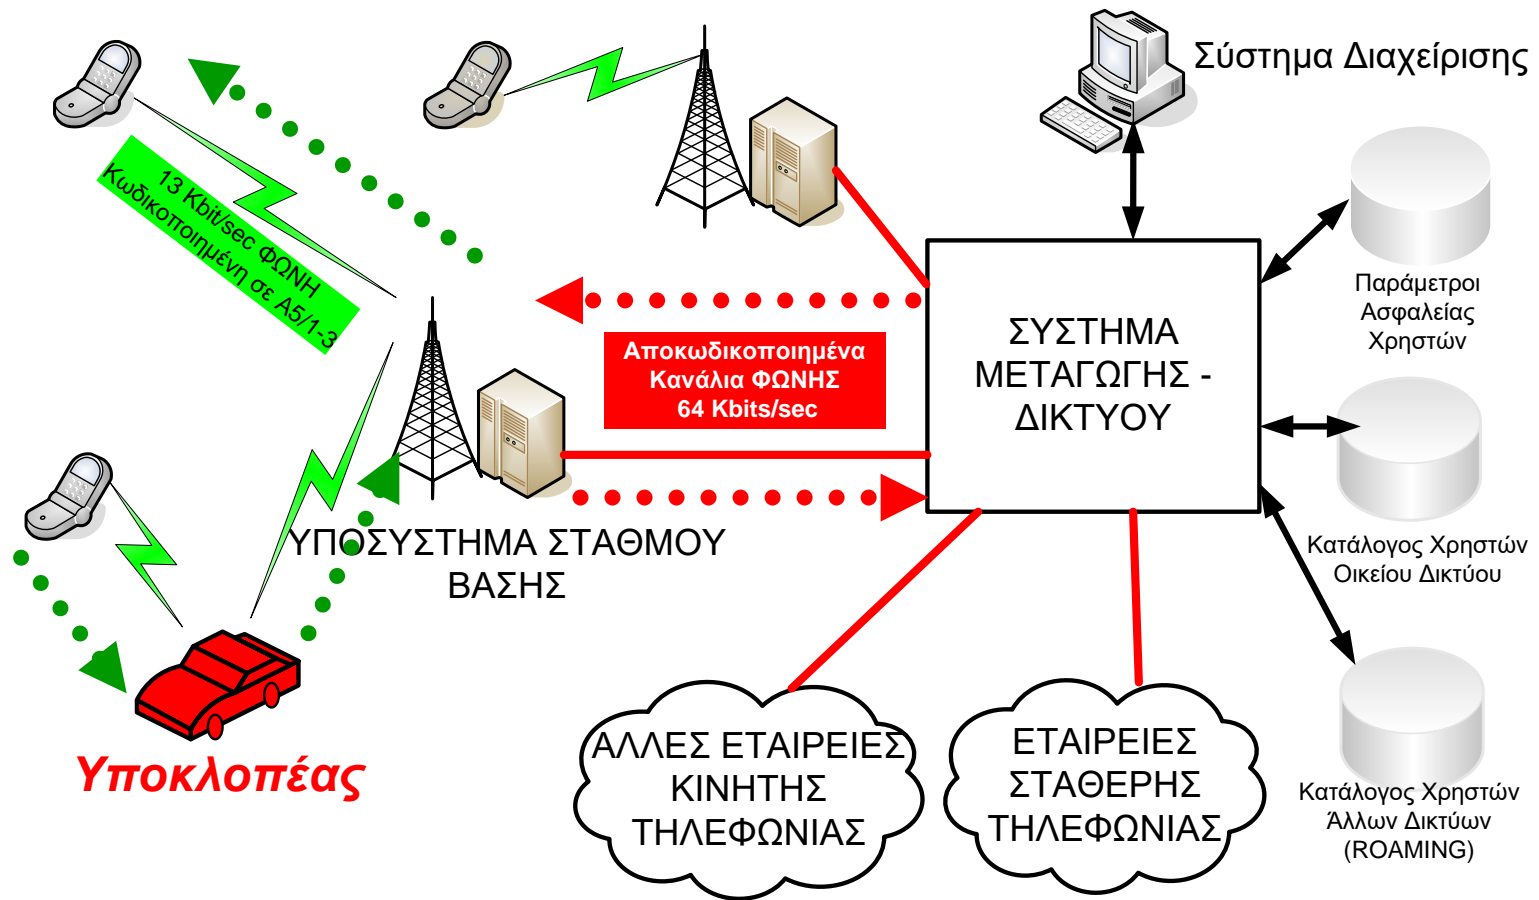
Σύστημα Διαχείρισης

13 Kbit/sec ΦΩΝΗ
Κωδικοποιημένη σε A5/1-3

Αποκωδικοποιημένα
Κανάλια ΦΩΝΗΣ
64 Kbits/sec

ΣΥΣΤΗΜΑ
ΜΕΤΑΓΩΓΗΣ -
ΔΙΚΤΥΟΥ

Παράμετροι
Ασφαλείας
Χρηστών

Κατάλογος Χρηστών
Οικείου Δικτύου

Κατάλογος Χρηστών
Άλλων Δικτύων
(ROAMING)

ΥΠΟΣΥΣΤΗΜΑ ΣΤΑΘΜΟΥ
ΒΑΣΗΣ

Υποκλοπέας

ΑΛΛΕΣ ΕΤΑΙΡΕΙΕΣ
ΚΙΝΗΤΗΣ
ΤΗΛΕΦΩΝΙΑΣ

ΕΤΑΙΡΕΙΕΣ
ΣΤΑΘΕΡΗΣ
ΤΗΛΕΦΩΝΙΑΣ